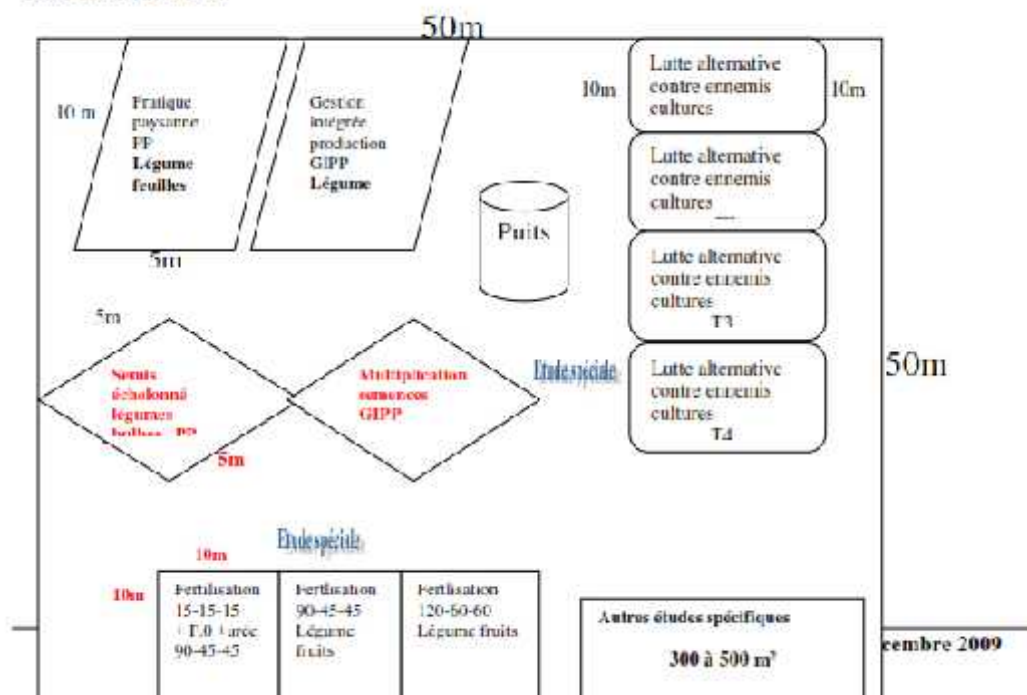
50m

10 m

Pratique paysanne PP Légume feuilles

Gestion intégrée production GIPP Légume

5m

Puits

10m

Lutte alternative contre ennemis cultures

10m

Lutte alternative contre ennemis cultures

Lutte alternative contre ennemis cultures T3

Lutte alternative contre ennemis cultures T4

50m

5m

Semis échelonné légumes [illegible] PP

Multiplication semences GIPP

5m

Etude spéciale

Etude spéciale

10m

10m

Fertilisation 15-15-15 + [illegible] urée 90-45-45

Fertilisation 90-45-45 Légume fruits

Fertilisation 120-60-60 Légume fruits

Autres études spécifiques

300 à 500 m²

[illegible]cembre 2009